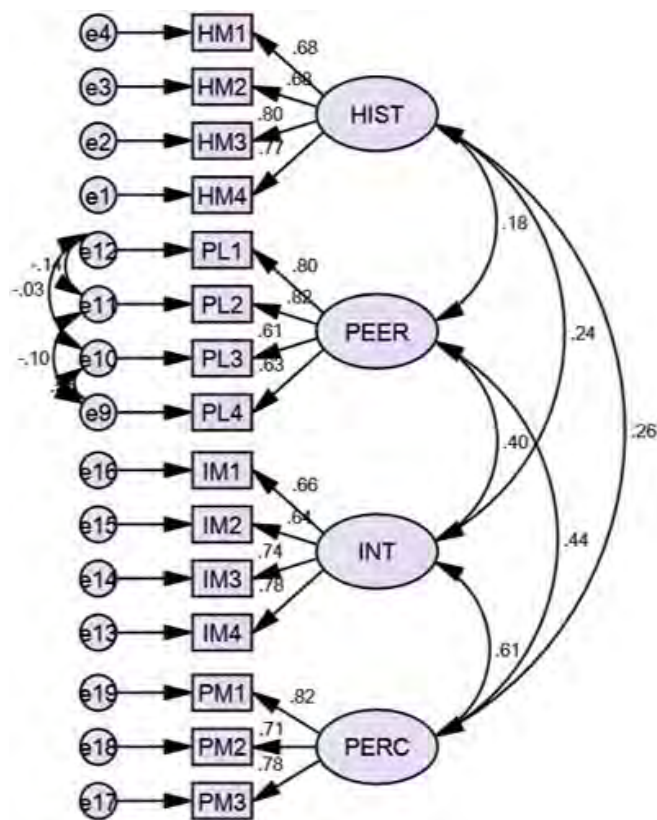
e4
HM1
.68
e3
HM2
.68
HIST
.80
e2
HM3
.77
e1
HM4
.18
e12
PL1
-.14
.80
-.03
e11
PL2
.82
.24
PEER
.61
-.10
e10
PL3
.63
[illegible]
e9
PL4
.26
.40
e16
IM1
.66
e15
IM2
.64
INT
.74
.44
e14
IM3
.78
e13
IM4
.61
e19
PM1
.82
.71
e18
PM2
PERC
.78
e17
PM3